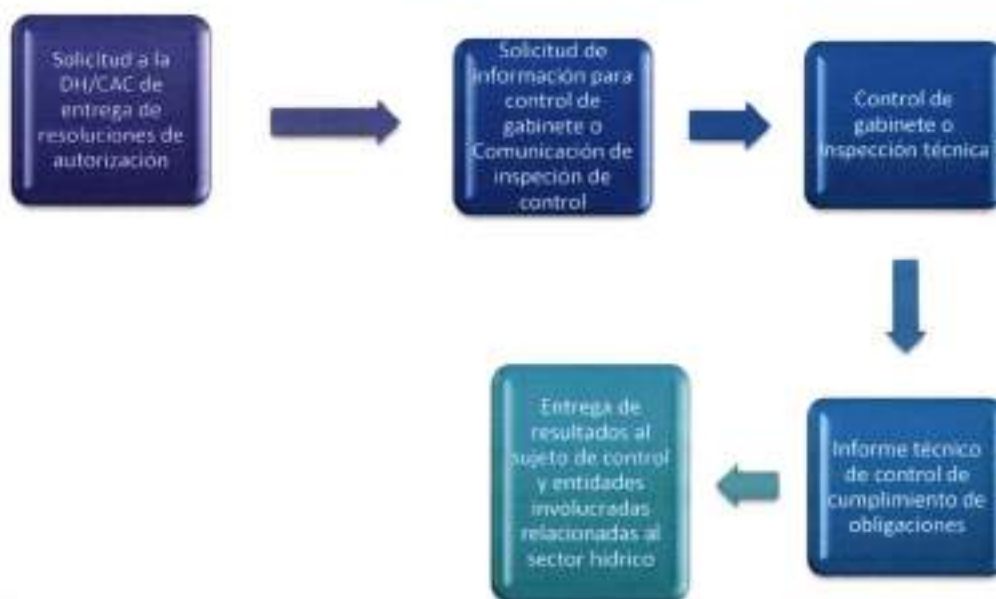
Solicitud a la DH/CAC de entrega de resoluciones de autorizacion

Solicitud de información para control de gabinete o Comunicación de inspeción de control

Control de gabinete o Inspección técnica

Informe técnico de control de cumplimiento de obligaciones

Entrega de resultados al sujeto de control y entidades involucradas relacionadas al sector hidrico